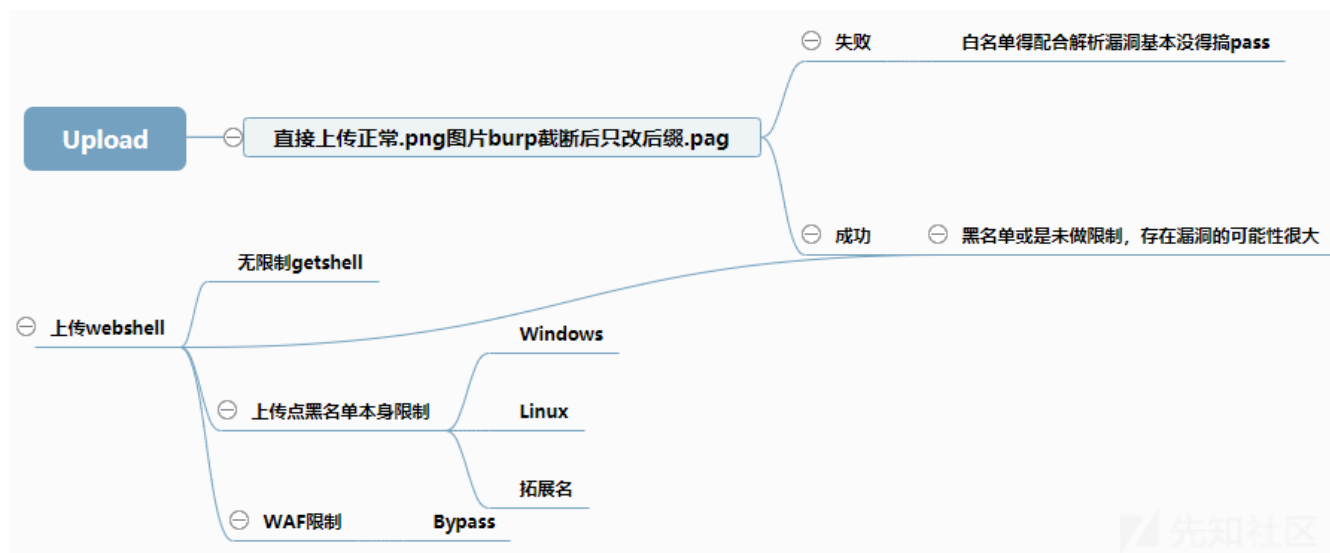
Upload

直接上传正常.png图片burp截断后只改后缀.pag

失败

白名单得配合解析漏洞基本没得搞pass

成功

黑名单或是未做限制，存在漏洞的可能性很大

上传webshell

无限制getshell

上传点黑名单本身限制

Windows

Linux

拓展名

WAF限制

Bypass

先知社区